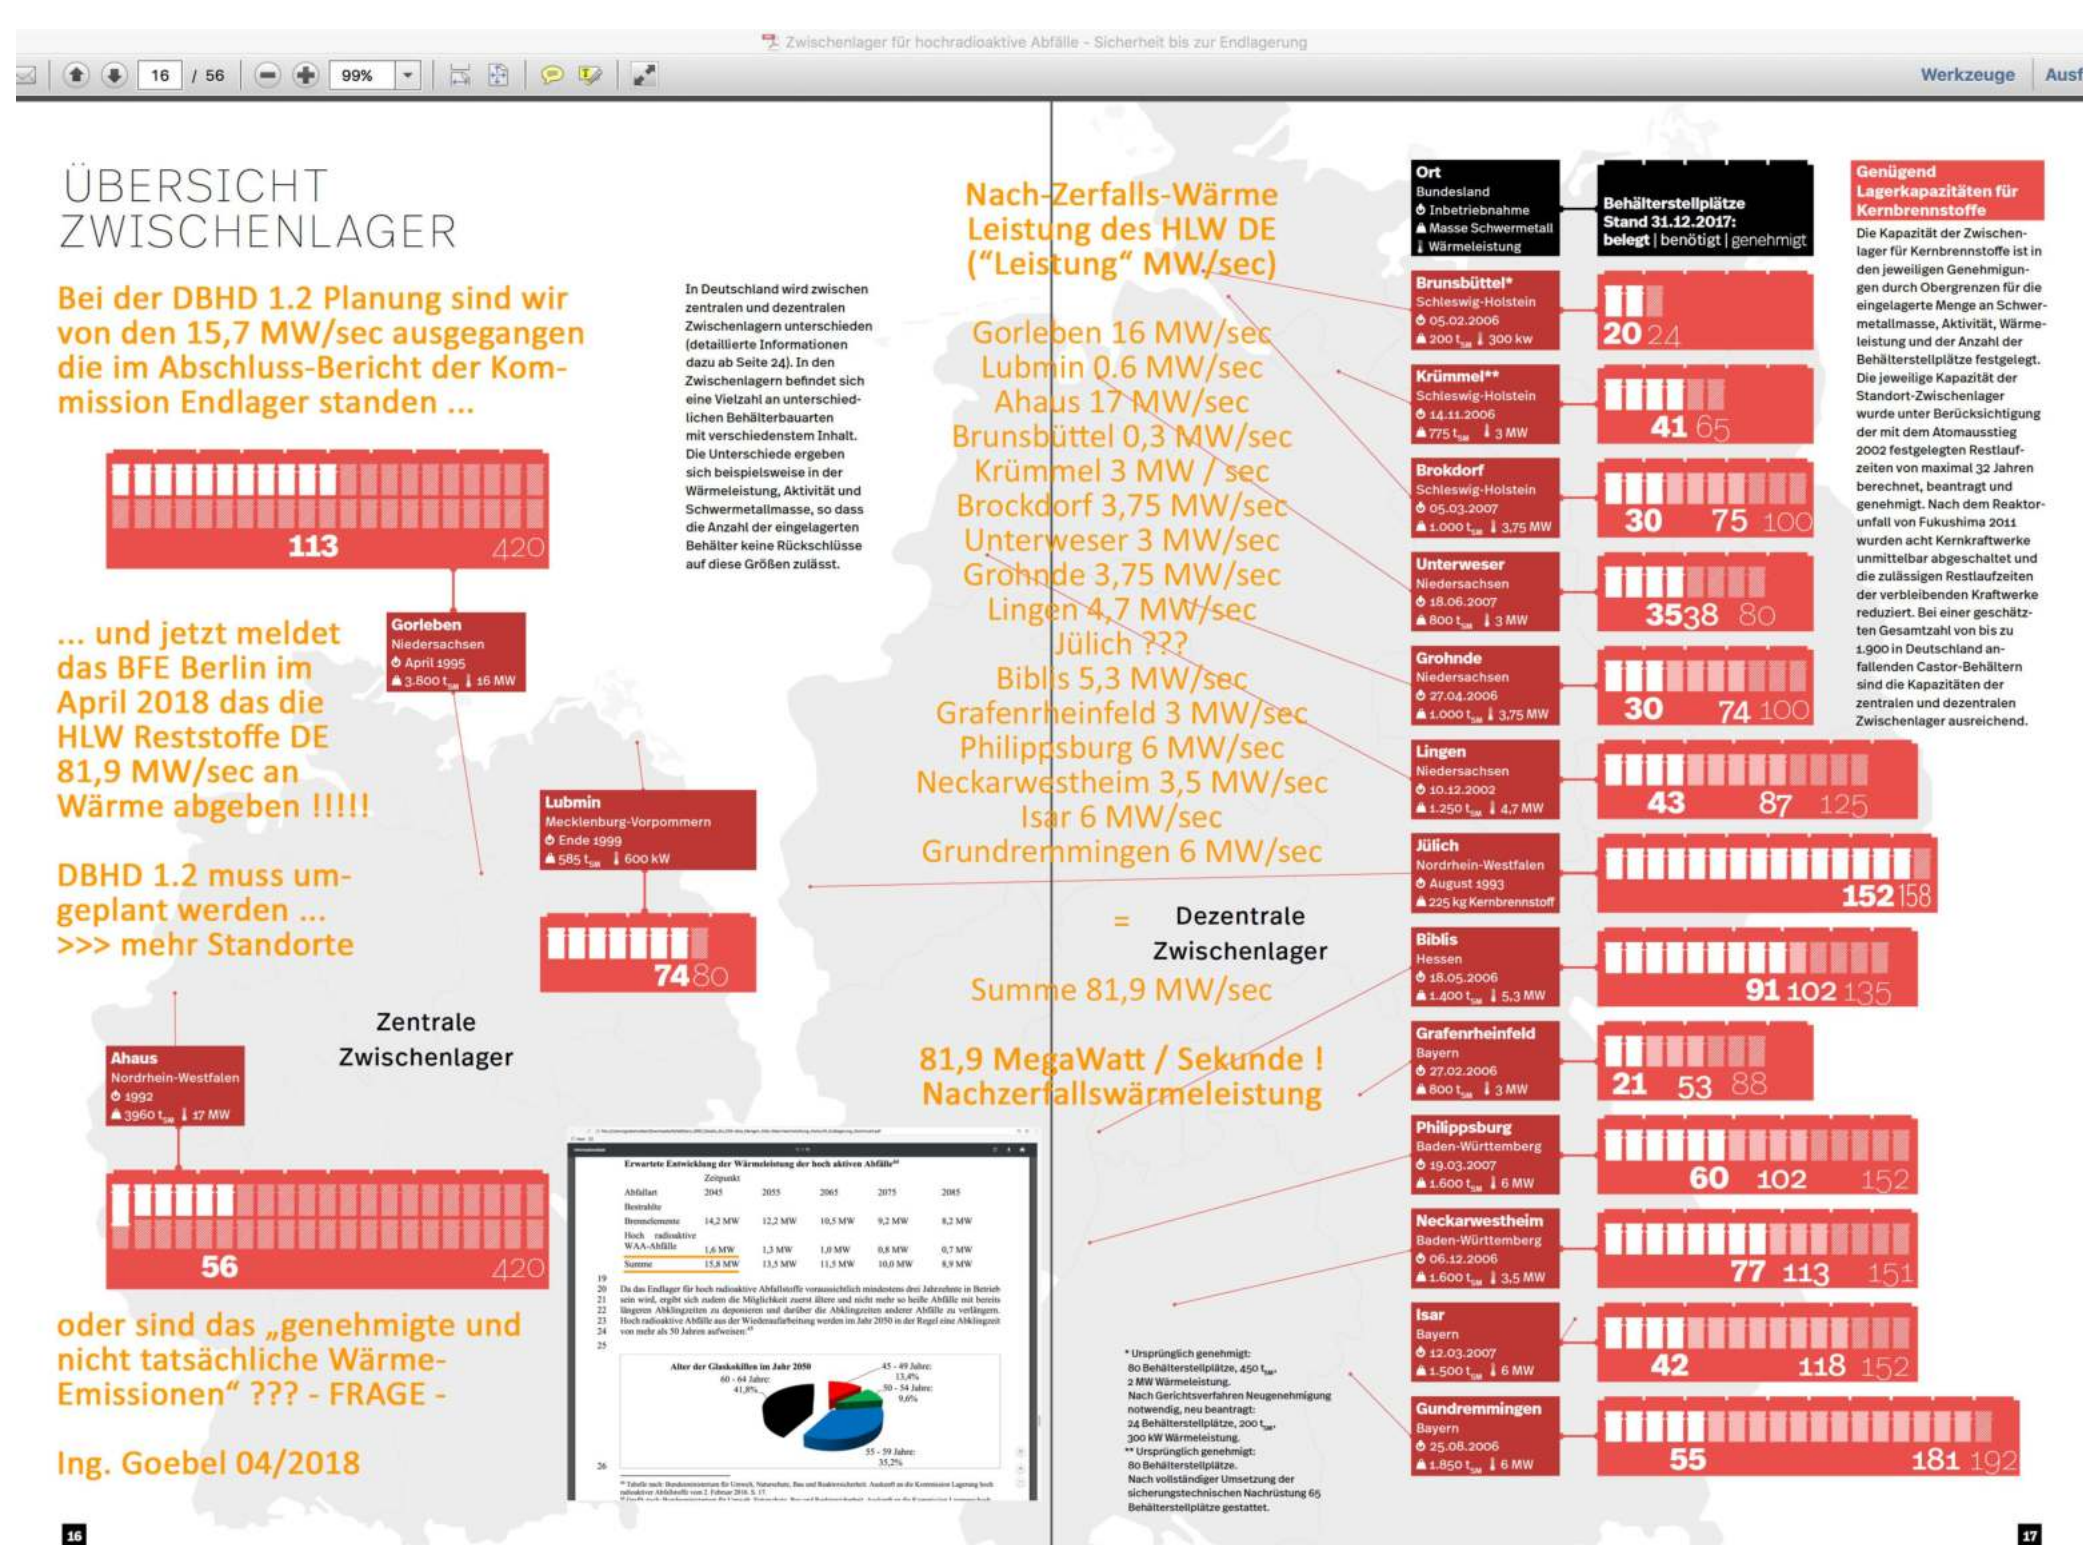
Zwischenlager für hochradioaktive Abfälle - Sicherheit bis zur Endlagerung

16 / 56 99% Werkzeuge Ausf

ÜBERSICHT ZWISCHENLAGER

Bei der DBHD 1.2 Planung sind wir von den 15,7 MW/sec ausgegangen die im Abschluss-Bericht der Kommission Endlager standen ...

113 420

Gorleben
Niedersachsen
April 1995
3.800 $t_{SM}$ 16 MW

... und jetzt meldet das BFE Berlin im April 2018 das die HLW Reststoffe DE 81,9 MW/sec an Wärme abgeben !!!!!

DBHD 1.2 muss umgeplant werden ... >>> mehr Standorte

Lubmin
Mecklenburg-Vorpommern
Ende 1999
585 $t_{SM}$ 600 kW

74 80

Zentrale Zwischenlager

Ahaus
Nordrhein-Westfalen
1992
3960 $t_{SM}$ 17 MW

56 420

oder sind das „genehmigte und nicht tatsächliche Wärme-Emissionen" ??? - FRAGE -

Ing. Goebel 04/2018

16

In Deutschland wird zwischen zentralen und dezentralen Zwischenlagern unterschieden (detaillierte Informationen dazu ab Seite 24). In den Zwischenlagern befindet sich eine Vielzahl an unterschiedlichen Behälterbauarten mit verschiedenstem Inhalt. Die Unterschiede ergeben sich beispielsweise in der Wärmeleistung, Aktivität und Schwermetallmasse, so dass die Anzahl der eingelagerten Behälter keine Rückschlüsse auf diese Größen zulässt.

Nach-Zerfalls-Wärme Leistung des HLW DE ("Leistung" MW/sec)

Gorleben 16 MW/sec
Lubmin 0.6 MW/sec
Ahaus 17 MW/sec
Brunsbüttel 0,3 MW/sec
Krümmel 3 MW / sec
Brockdorf 3,75 MW/sec
Unterweser 3 MW/sec
Grohnde 3,75 MW/sec
Lingen 4,7 MW/sec
Jülich ???
Biblis 5,3 MW/sec
Grafenrheinfeld 3 MW/sec
Philippsburg 6 MW/sec
Neckarwestheim 3,5 MW/sec
Isar 6 MW/sec
Grundremmingen 6 MW/sec

= Dezentrale Zwischenlager

Summe 81,9 MW/sec

81,9 MegaWatt / Sekunde ! Nachzerfallswärmeleistung

Erwartete Entwicklung der Wärmeleistung der hoch aktiven Abfälle

| Abfallart | 2045 | 2055 | 2065 | 2075 | 2085 |
|---|---|---|---|---|---|
| Brennelemente | 14,2 MW | 12,2 MW | 10,5 MW | 9,2 MW | 8,2 MW |
| Hoch radioaktive WAA-Abfälle | 1,6 MW | 1,3 MW | 1,0 MW | 0,8 MW | 0,7 MW |
| Summe | 15,8 MW | 13,5 MW | 11,5 MW | 10,0 MW | 8,9 MW |

Alter der Glaskokillen im Jahr 2050
60 - 64 Jahre: 41,8%
45 - 49 Jahre: 13,4%
50 - 54 Jahre: 9,6%
55 - 59 Jahre: 35,2%

Ort
Bundesland
Inbetriebnahme
Masse Schwermetall
Wärmeleistung

Behälterstellplätze Stand 31.12.2017: belegt | benötigt | genehmigt

Brunsbüttel*
Schleswig-Holstein
05.02.2006
200 $t_{SM}$ 300 kw
20 24

Krümmel**
Schleswig-Holstein
14.11.2006
775 $t_{SM}$ 3 MW
41 65

Brokdorf
Schleswig-Holstein
05.03.2007
1.000 $t_{SM}$ 3,75 MW
30 75 100

Unterweser
Niedersachsen
18.06.2007
800 $t_{SM}$ 3 MW
35 38 80

Grohnde
Niedersachsen
27.04.2006
1.000 $t_{SM}$ 3,75 MW
30 74 100

Lingen
Niedersachsen
10.12.2002
1.250 $t_{SM}$ 4,7 MW
43 87 125

Jülich
Nordrhein-Westfalen
August 1993
225 kg Kernbrennstoff
152 158

Biblis
Hessen
18.05.2006
1.400 $t_{SM}$ 5,3 MW
91 102 135

Grafenrheinfeld
Bayern
27.02.2006
800 $t_{SM}$ 3 MW
21 53 88

Philippsburg
Baden-Württemberg
19.03.2007
1.600 $t_{SM}$ 6 MW
60 102 152

Neckarwestheim
Baden-Württemberg
06.12.2006
1.600 $t_{SM}$ 3,5 MW
77 113 151

Isar
Bayern
12.03.2007
1.500 $t_{SM}$ 6 MW
42 118 152

Gundremmingen
Bayern
25.08.2006
1.850 $t_{SM}$ 6 MW
55 181 192

* Ursprünglich genehmigt: 80 Behälterstellplätze, 450 $t_{SM}$, 2 MW Wärmeleistung. Nach Gerichtsverfahren Neugenehmigung notwendig, neu beantragt: 24 Behälterstellplätze, 200 $t_{SM}$, 300 kW Wärmeleistung.
** Ursprünglich genehmigt: 80 Behälterstellplätze. Nach vollständiger Umsetzung der sicherungstechnischen Nachrüstung 65 Behälterstellplätze gestattet.

Genügend Lagerkapazitäten für Kernbrennstoffe

Die Kapazität der Zwischenlager für Kernbrennstoffe ist in den jeweiligen Genehmigungen durch Obergrenzen für die eingelagerte Menge an Schwermetallmasse, Aktivität, Wärmeleistung und der Anzahl der Behälterstellplätze festgelegt. Die jeweilige Kapazität der Standort-Zwischenlager wurde unter Berücksichtigung der mit dem Atomausstieg 2002 festgelegten Restlaufzeiten von maximal 32 Jahren berechnet, beantragt und genehmigt. Nach dem Reaktorunfall von Fukushima 2011 wurden acht Kernkraftwerke unmittelbar abgeschaltet und die zulässigen Restlaufzeiten der verbleibenden Kraftwerke reduziert. Bei einer geschätzten Gesamtzahl von bis zu 1.900 in Deutschland anfallenden Castor-Behältern sind die Kapazitäten der zentralen und dezentralen Zwischenlager ausreichend.

17